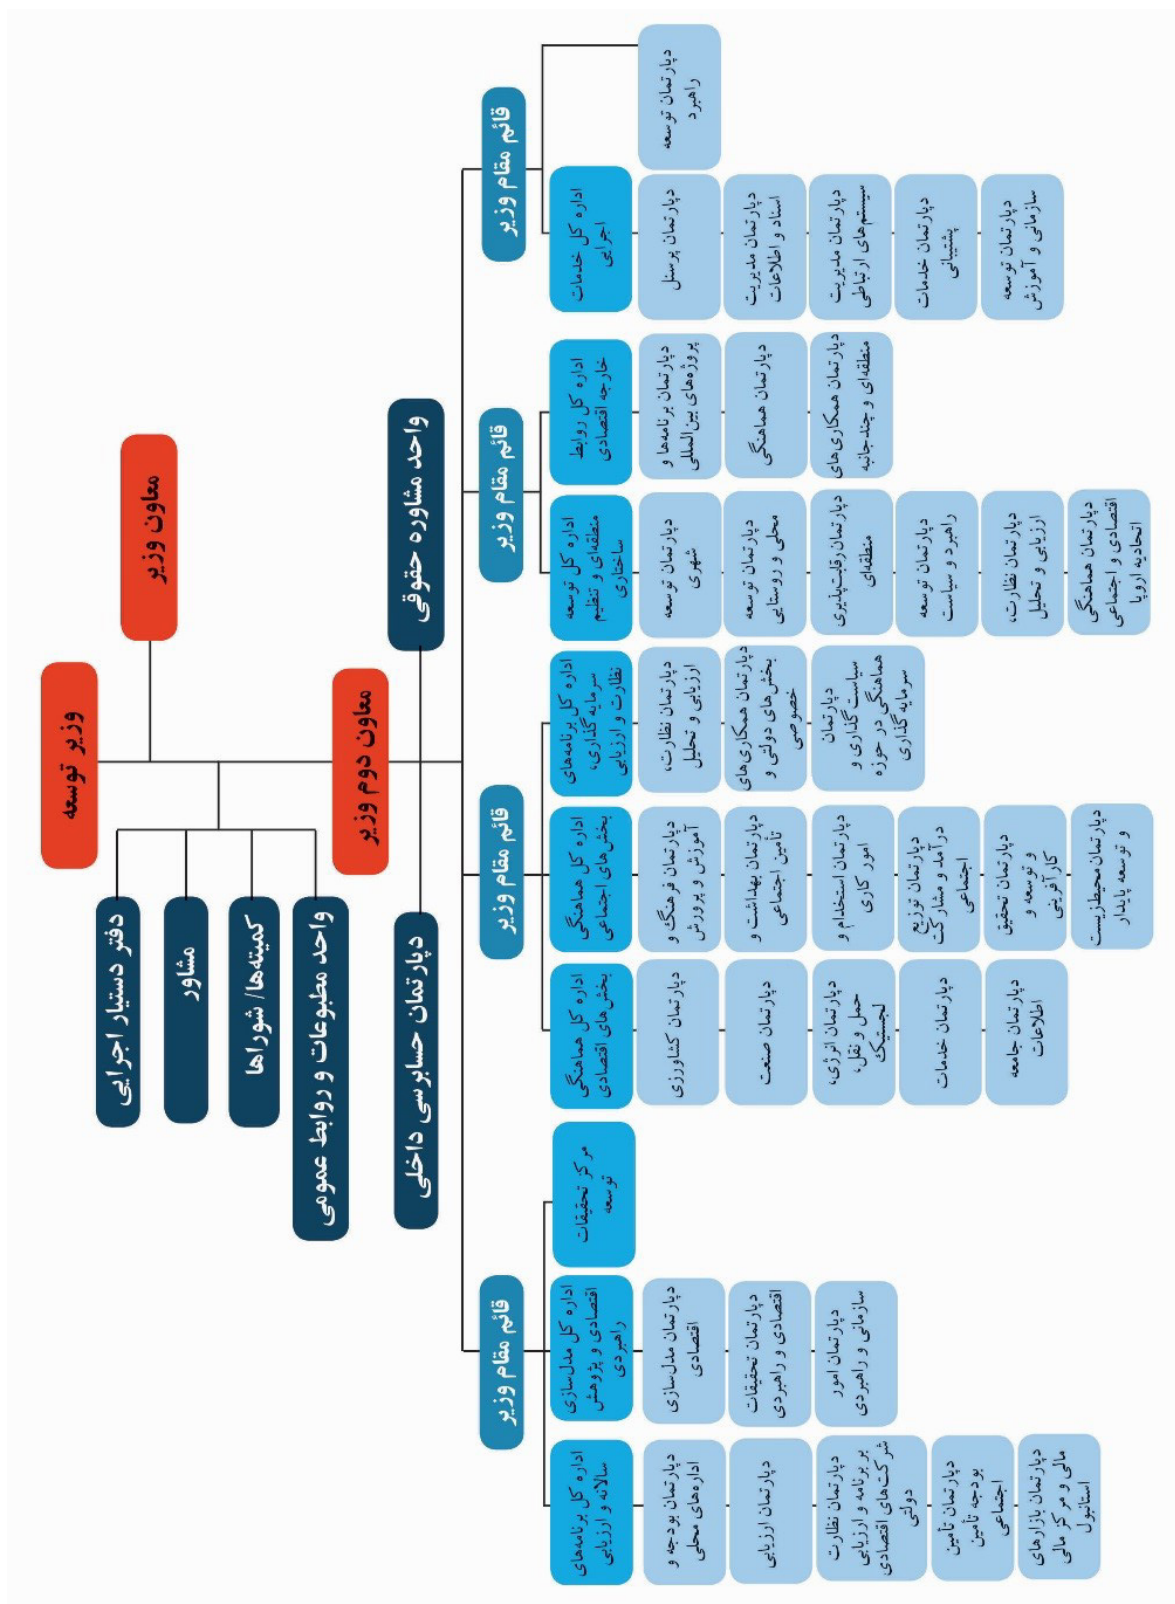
وزیر توسعه

معاون وزیر

دفتر دستیار اجرایی

مشاور

کمیته‌ها/ شوراها

واحد مطبوعات و روابط عمومی

معاون دوم وزیر

واحد مشاوره حقوقی

دپارتمان حسابرسی داخلی

قائم مقام وزیر

اداره کل خدمات اجرایی

دپارتمان توسعه راهبرد

دپارتمان پرسنل

دپارتمان مدیریت اسناد و اطلاعات

دپارتمان مدیریت سیستم‌های ارتباطی

دپارتمان خدمات پشتیبانی

دپارتمان توسعه سازمانی و آموزش

قائم مقام وزیر

اداره کل روابط خارجه اقتصادی

دپارتمان برنامه‌ها و پروژه‌های بین‌المللی

دپارتمان هماهنگی

دپارتمان همکاری‌های منطقه‌ای و چندجانبه

اداره کل توسعه منطقه‌ای و تنظیم ساختاری

دپارتمان توسعه شهری

دپارتمان توسعه محلی و روستایی

دپارتمان رقابت‌پذیری منطقه‌ای

دپارتمان توسعه راهبرد و سیاست

دپارتمان نظارت، ارزیابی و تحلیل

دپارتمان هماهنگی اقتصادی و اجتماعی اتحادیه اروپا

قائم مقام وزیر

اداره کل برنامه‌های سرمایه‌گذاری، نظارت و ارزیابی

دپارتمان نظارت، ارزیابی و تحلیل

دپارتمان همکاری‌های بخش‌های دولتی و خصوصی

دپارتمان سیاست‌گذاری و هماهنگی در حوزه سرمایه‌گذاری

اداره کل هماهنگی بخش‌های اجتماعی

دپارتمان فرهنگ و آموزش و پرورش

دپارتمان بهداشت و تامین اجتماعی

دپارتمان استخدام و امور کاری

دپارتمان توزیع درآمد و مشارکت اجتماعی

دپارتمان تحقیق و توسعه و کارآفرینی

دپارتمان محیط‌زیست و توسعه پایدار

اداره کل هماهنگی بخش‌های اقتصادی

دپارتمان کشاورزی

دپارتمان صنعت

دپارتمان انرژی، حمل و نقل، لجستیک

دپارتمان خدمات

دپارتمان جامعه اطلاعات

قائم مقام وزیر

مرکز تحقیقات توسعه

اداره کل مدل‌سازی اقتصادی و پژوهش راهبردی

دپارتمان مدل‌سازی اقتصادی

دپارتمان تحقیقات اقتصادی و راهبردی

دپارتمان امور سازمانی و راهبردی

اداره کل برنامه‌های سالانه و ارزیابی

دپارتمان بودجه و اداره‌های محلی

دپارتمان ارزیابی

دپارتمان نظارت بر برنامه و ارزیابی شرکت‌های اقتصادی دولتی

دپارتمان تأمین بودجه تأمین اجتماعی

دپارتمان بازارهای مالی و مرکز مالی استانبول